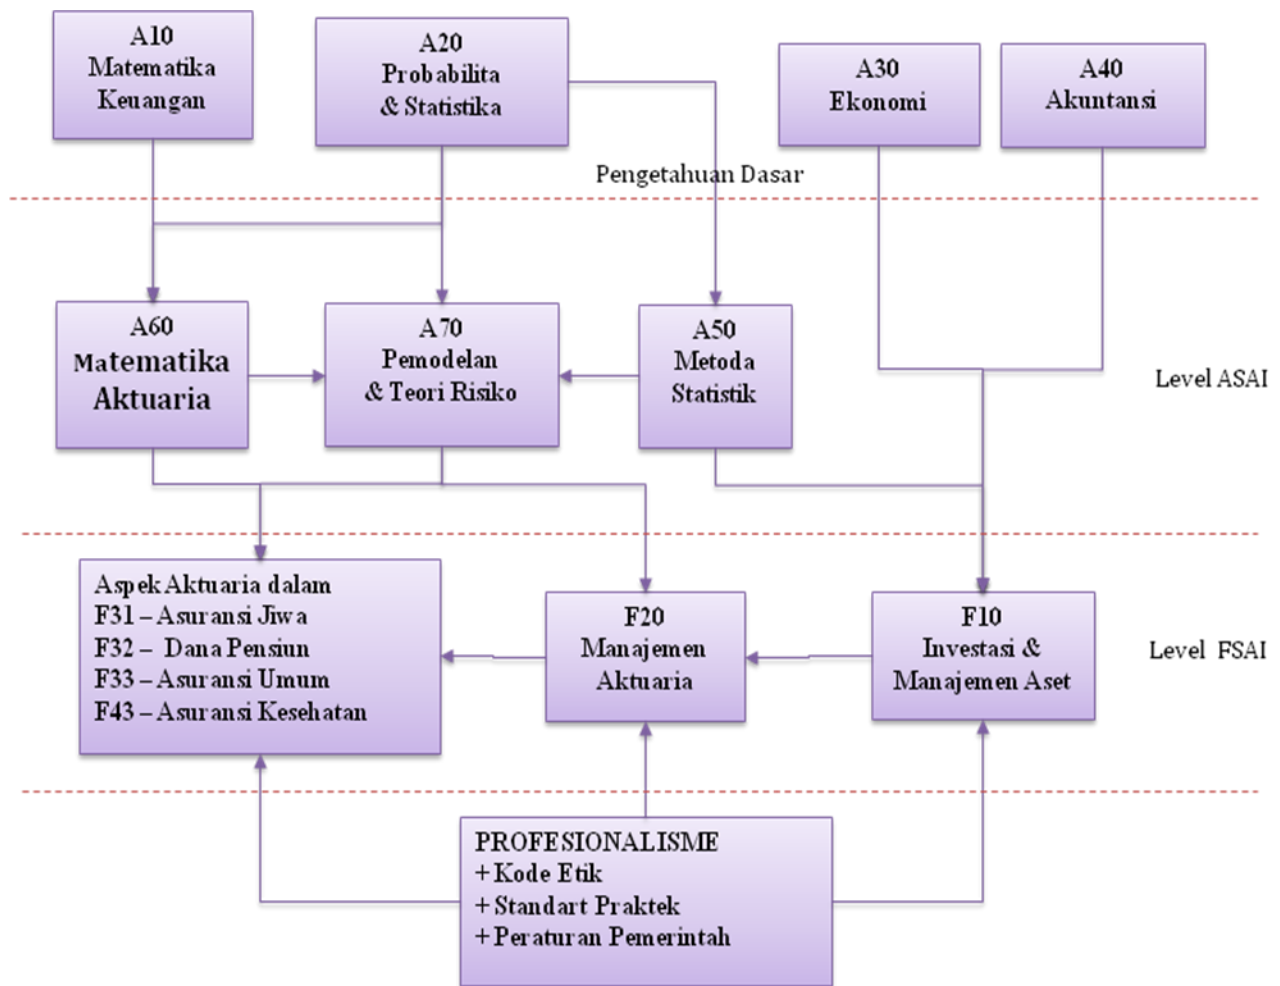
A10
Matematika
Keuangan

A20
Probabilita
& Statistika

A30
Ekonomi

A40
Akuntansi

Pengetahuan Dasar

A60
Matematika
Aktuaria

A70
Pemodelan
& Teori Risiko

A50
Metoda
Statistik

Level ASAI

Aspek Aktuaria dalam
F31 – Asuransi Jiwa
F32 – Dana Pensiun
F33 – Asuransi Umum
F43 – Asuransi Kesehatan

F20
Manajemen
Aktuaria

F10
Investasi &
Manajemen Aset

Level FSAI

PROFESIONALISME
+ Kode Etik
+ Standart Praktek
+ Peraturan Pemerintah